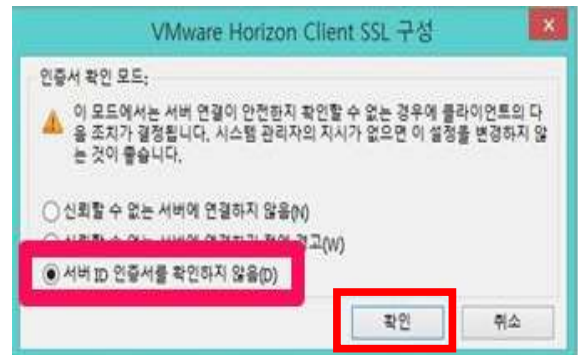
VMware Horizon Client SSL 구성

인증서 확인 모드:

이 모드에서는 서버 연결이 안전한지 확인할 수 없는 경우에 클라이언트의 다음 조치가 결정됩니다. 시스템 관리자의 지시가 없으면 이 설정을 변경하지 않는 것이 좋습니다.

신뢰할 수 없는 서버에 연결하지 않음(N)

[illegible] 경고(W)

서버 ID 인증서를 확인하지 않음(D)

확인

취소